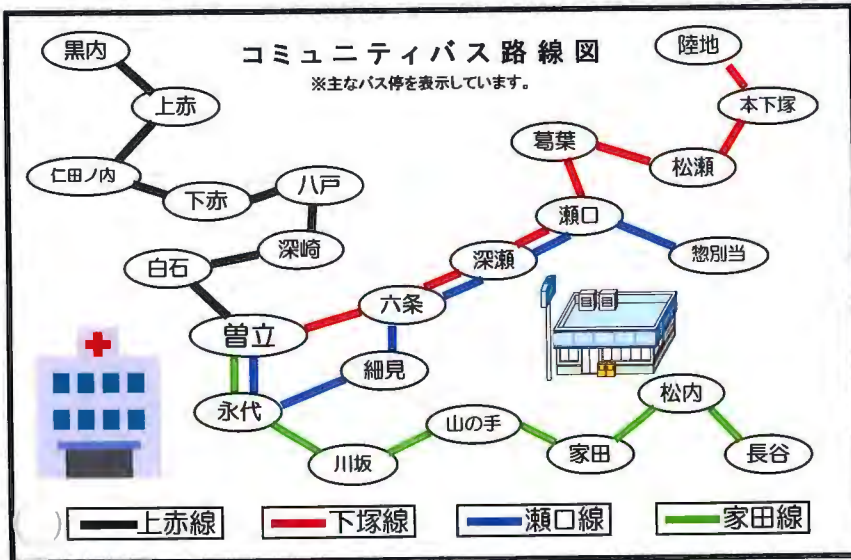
コミュニティバス路線図
※主なバス停を表示しています。

黒内
上赤
仁田ノ内
下赤
八戸
深崎
白石
曽立
六条
深瀬
瀬口
葛葉
松瀬
本下塚
陸地
惣別当
細見
永代
川坂
山の手
家田
松内
長谷

上赤線
下塚線
瀬口線
家田線